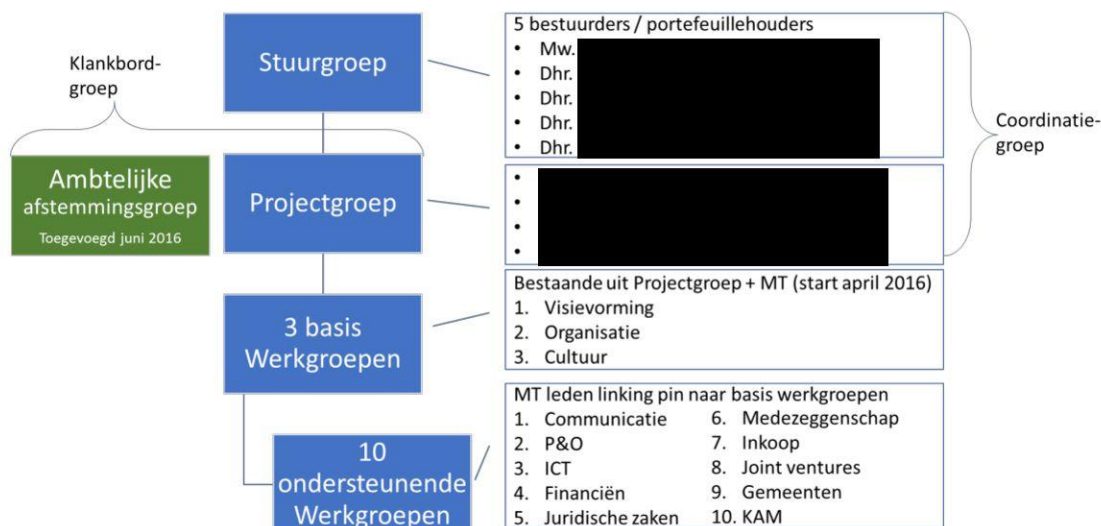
Stuurgroep

Klankbord-groep

5 bestuurders / portefeuillehouders
- Mw. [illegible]
- Dhr. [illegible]
- Dhr. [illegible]
- Dhr. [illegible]
- Dhr. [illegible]

Coordinatie-groep

Ambtelijke afstemmingsgroep
Toegevoegd juni 2016

Projectgroep

- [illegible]
- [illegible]
- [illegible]
- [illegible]

3 basis Werkgroepen

Bestaande uit Projectgroep + MT (start april 2016)
1. Visievorming
2. Organisatie
3. Cultuur

10 ondersteunende Werkgroepen

MT leden linking pin naar basis werkgroepen
1. Communicatie
2. P&O
3. ICT
4. Financiën
5. Juridische zaken
6. Medezeggenschap
7. Inkoop
8. Joint ventures
9. Gemeenten
10. KAM